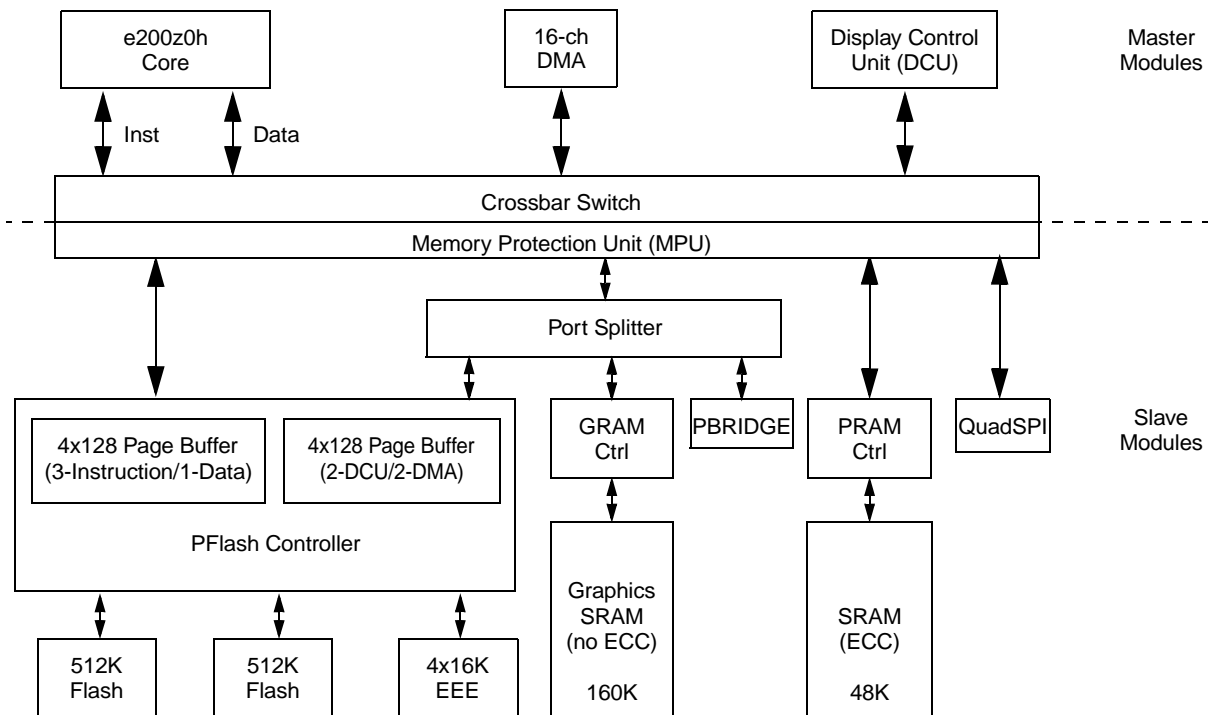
e200z0h
Core

16-ch
DMA

Display Control
Unit (DCU)

Master
Modules

Inst

Data

Crossbar Switch

Memory Protection Unit (MPU)

Port Splitter

4x128 Page Buffer
(3-Instruction/1-Data)

4x128 Page Buffer
(2-DCU/2-DMA)

PFlash Controller

GRAM
Ctrl

PBRIDGE

PRAM
Ctrl

QuadSPI

Slave
Modules

512K
Flash

512K
Flash

4x16K
EEE

Graphics
SRAM
(no ECC)

160K

SRAM
(ECC)

48K